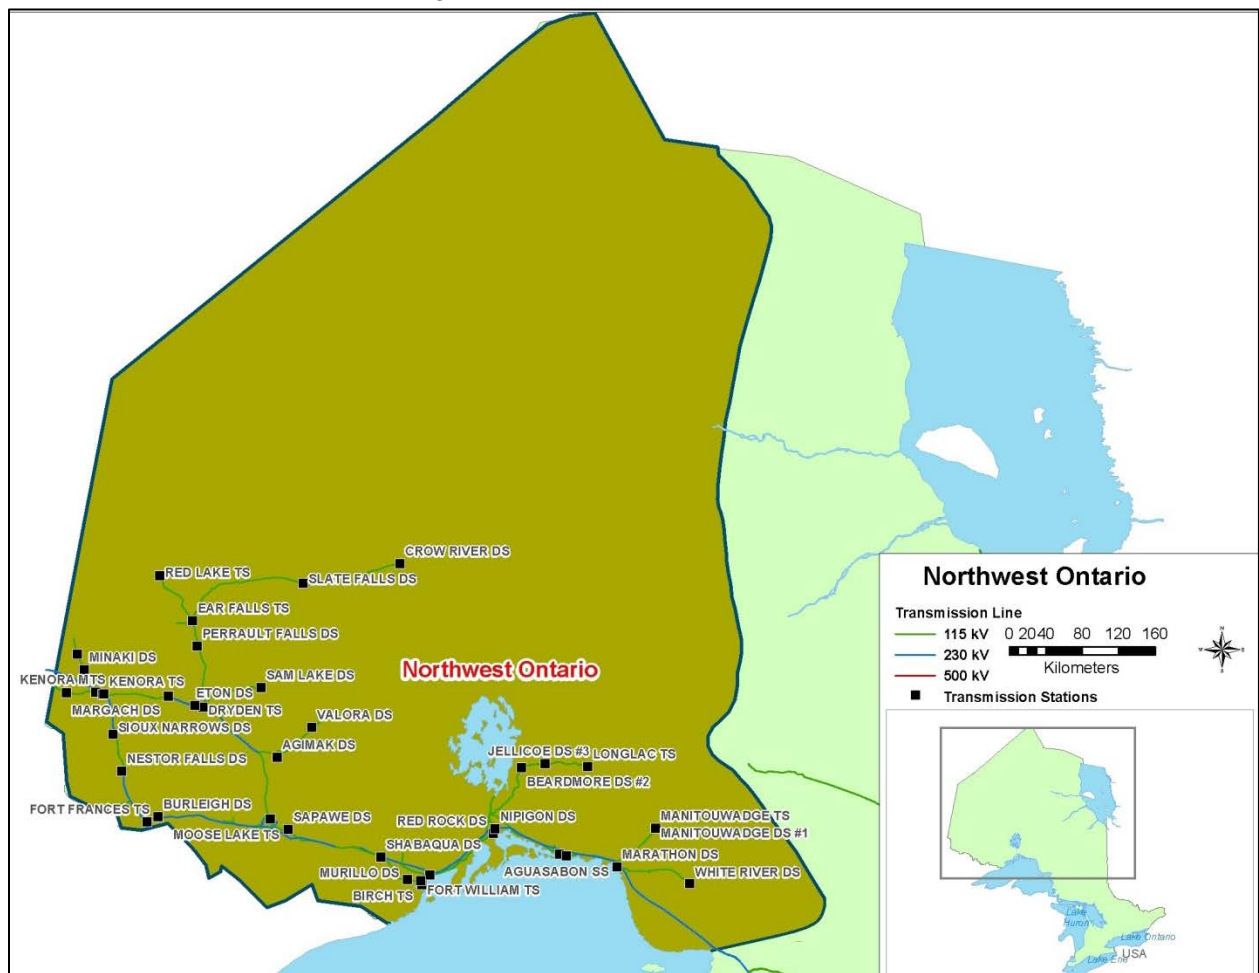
CROW RIVER DS
RED LAKE TS
SLATE FALLS DS
EAR FALLS TS
PERRAULT FALLS DS
MINAKI DS
KENORA MTS
KENORA TS
SAM LAKE DS
ETON DS
DRYDEN TS
MARGACH DS
SIOUX NARROWS DS
VALORA DS
AGIMAK DS
NESTOR FALLS DS
FORT FRANCES TS
BURLEIGH DS
SAPAWE DS
MOOSE LAKE TS
SHABAQUA DS
MURILLO DS
BIRCH TS
FORT WILLIAM TS
RED ROCK DS
NIPIGON DS
JELLICOE DS #3
LONGLAC TS
BEARDMORE DS #2
AGUASABON SS
MARATHON DS
MANITOUWADGE TS
MANITOUWADGE DS #1
WHITE RIVER DS
Northwest Ontario

Northwest Ontario
Transmission Line
115 kV
230 kV
500 kV
Transmission Stations
0 20 40 80 120 160
Kilometers
Lake Huron
Lake Ontario
Lake Erie
USA